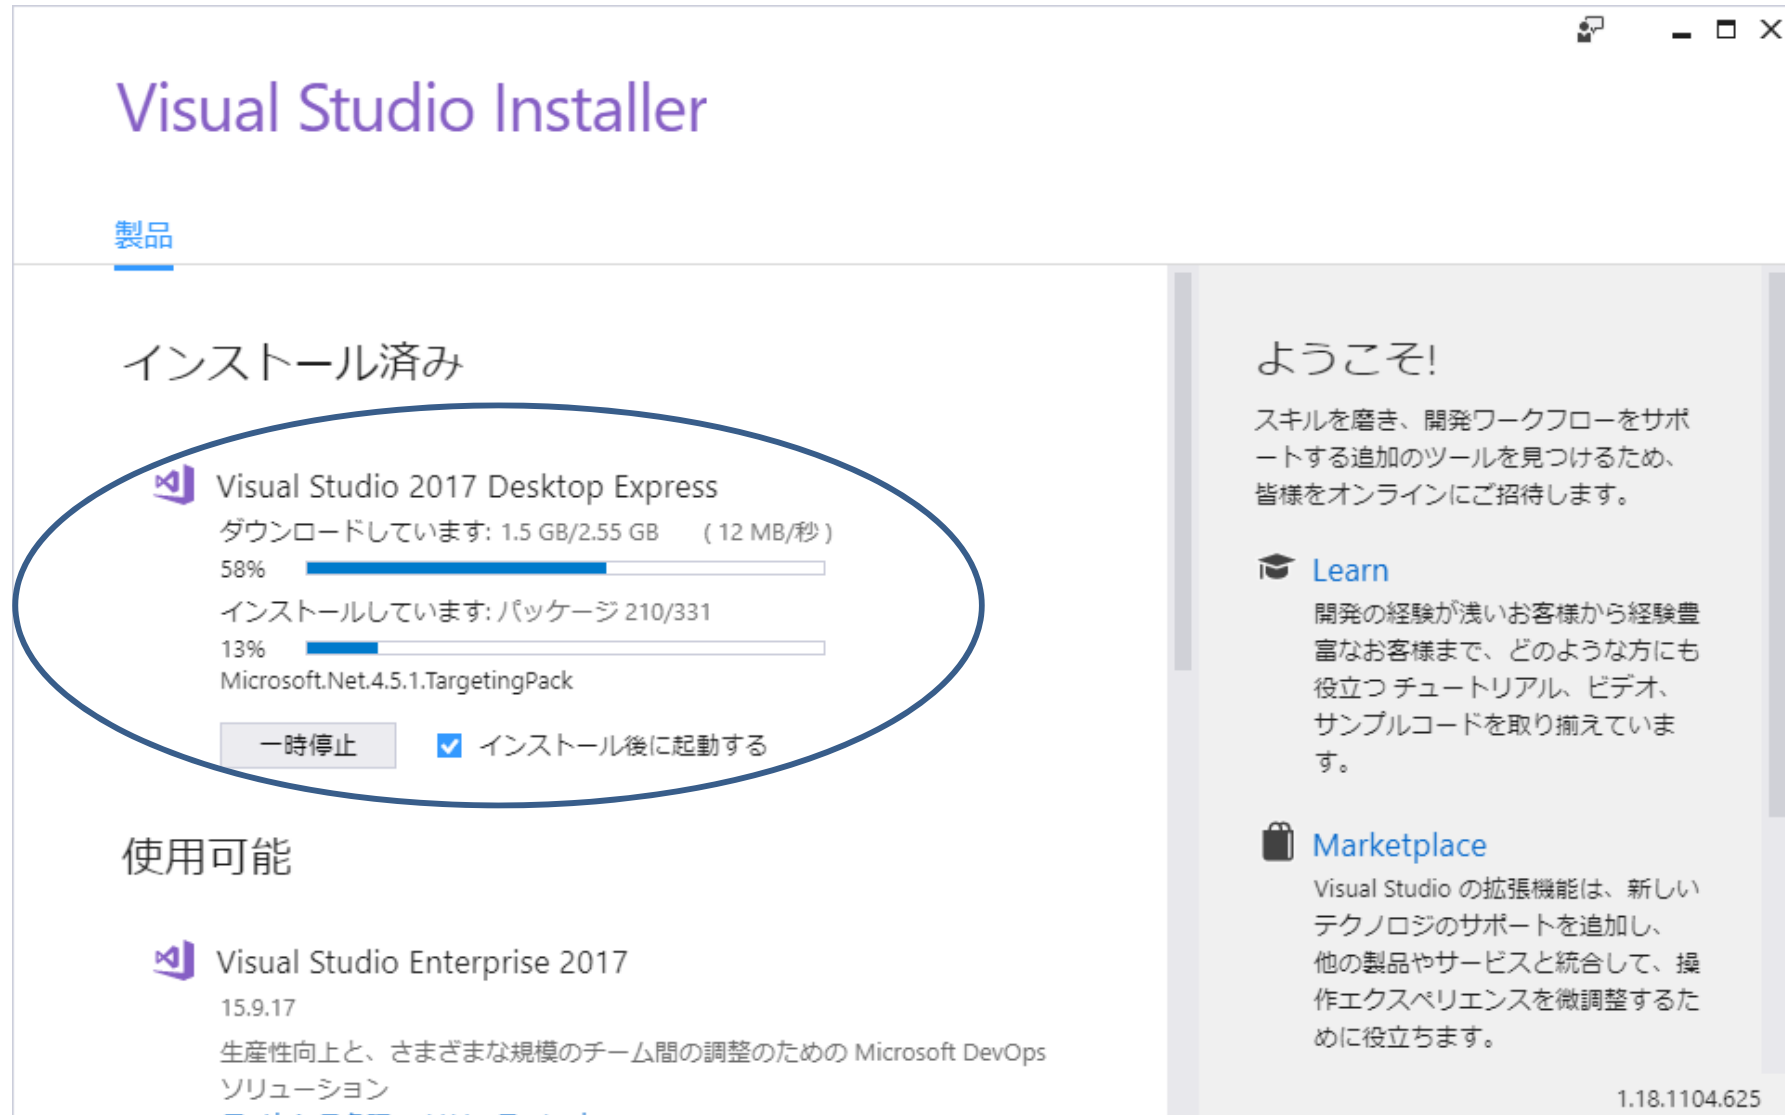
Visual Studio Installer

製品

インストール済み

Visual Studio 2017 Desktop Express

ダウンロードしています: 1.5 GB/2.55 GB (12 MB/秒)

58%

インストールしています: パッケージ 210/331

13%

Microsoft.Net.4.5.1.TargetingPack

一時停止

インストール後に起動する

使用可能

Visual Studio Enterprise 2017

15.9.17

生産性向上と、さまざまな規模のチーム間の調整のための Microsoft DevOps ソリューション

ようこそ!

スキルを磨き、開発ワークフローをサポートする追加のツールを見つけるため、皆様をオンラインにご招待します。

Learn

開発の経験が浅いお客様から経験豊富なお客様まで、どのような方にも役立つ チュートリアル、ビデオ、サンプルコードを取り揃えています。

Marketplace

Visual Studio の拡張機能は、新しいテクノロジのサポートを追加し、他の製品やサービスと統合して、操作エクスペリエンスを微調整するために役立ちます。

1.18.1104.625